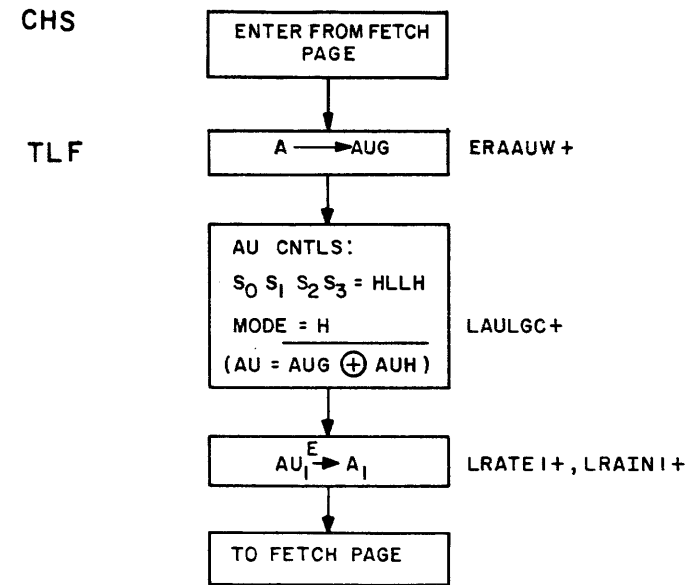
CHS

ENTER FROM FETCH PAGE

TLF

A $\longrightarrow$ AUG

ERAAUW +

AU CNTLS:

$S_0 S_1 S_2 S_3$ = HLLH

MODE = H

(AU = AUG $\oplus$ AUH)

LAULGC +

$AU_I \xrightarrow{E} A_I$

LRATEI +, LRAINI +

TO FETCH PAGE